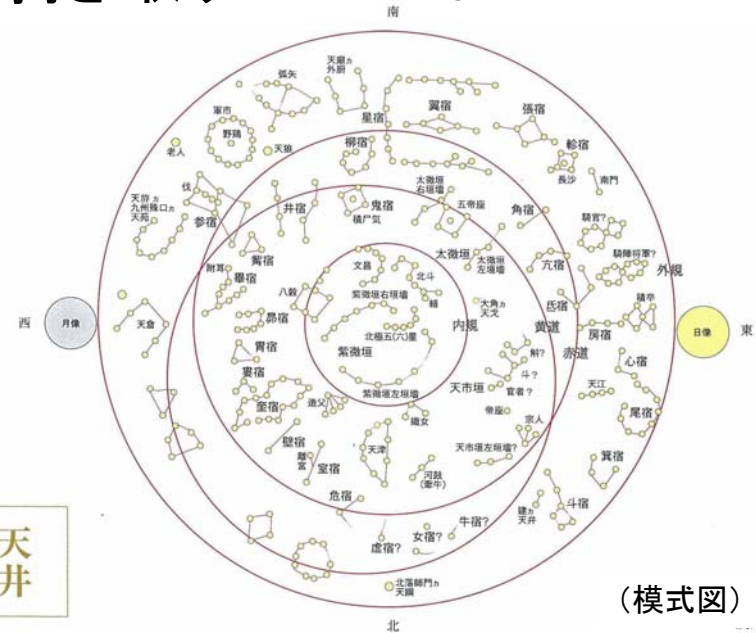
南

天廟カ 外厨
弧矢
軍市
野鶏
老人
天狼
星宿
翼宿
張宿
柳宿
軫宿
長沙
南門
天苑
九州殊口カ
天苑
伐
参宿
井宿
鬼宿
積尸気
太微垣右垣墻
五帝座
角宿
騎官?
騎陣将軍?
觜宿
附耳
畢宿
八穀
文昌
北斗
太微垣
太微垣左垣墻
亢宿
外規
紫微垣右垣墻
輔
大角カ 天戈
氐宿
積卒
西
月像
天倉
昴宿
北極五(六)星
内規
黄道
房宿
日像
東
胃宿
紫微垣
赤道
心宿
婁宿
天市垣
斛?
斗?
官者?
天江
紫微垣左垣墻
奎宿
造父
帝座
宗人
尾宿
織女
壁宿
離宮
天津
天市垣左垣墻?
室宿
河鼓(牽牛)
箕宿
危宿
斗宿
牛宿?
建カ 天弁
虚宿?
女宿?
北落師門カ 天綱
北
天井
(模式図)